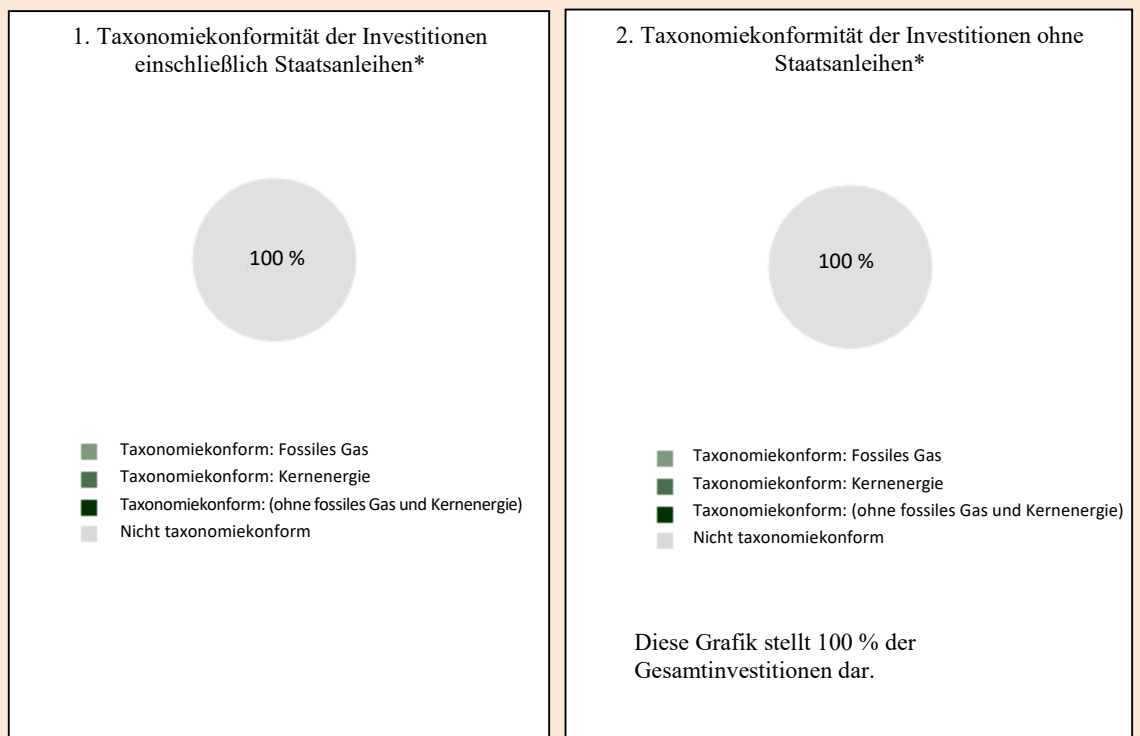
1. Taxonomiekonformität der Investitionen einschließlich Staatsanleihen*

100 %

Taxonomiekonform: Fossiles Gas
Taxonomiekonform: Kernenergie
Taxonomiekonform: (ohne fossiles Gas und Kernenergie)
Nicht taxonomiekonform

2. Taxonomiekonformität der Investitionen ohne Staatsanleihen*

100 %

Taxonomiekonform: Fossiles Gas
Taxonomiekonform: Kernenergie
Taxonomiekonform: (ohne fossiles Gas und Kernenergie)
Nicht taxonomiekonform

Diese Grafik stellt 100 % der Gesamtinvestitionen dar.